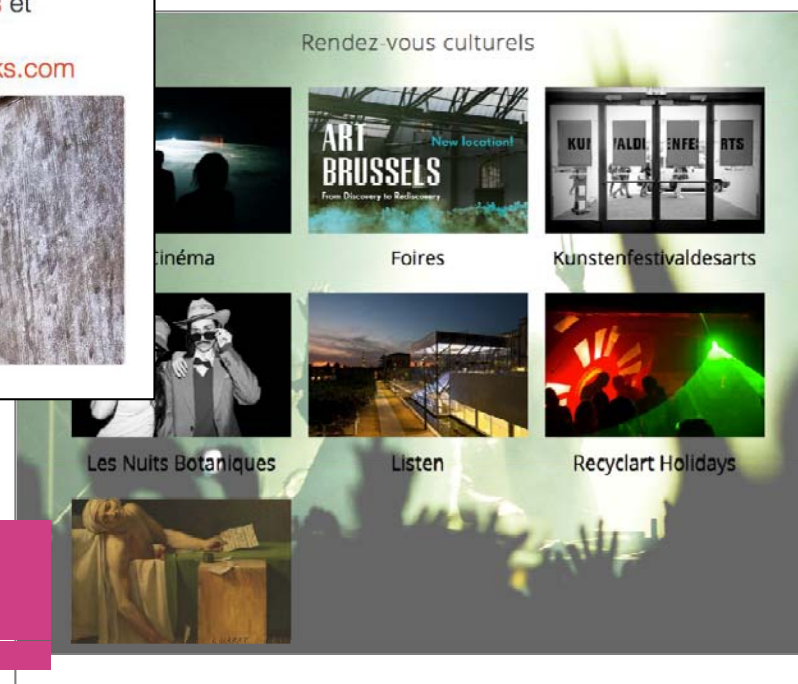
s et

ks.com

Rendez-vous culturels

ART BRUSSELS
New location!
From Discovery to Rediscovery

KU VALDI ENFE RTS

Cinéma

Foires

Kunstenfestivaldesarts

Les Nuits Botaniques

Listen

Recyclart Holidays